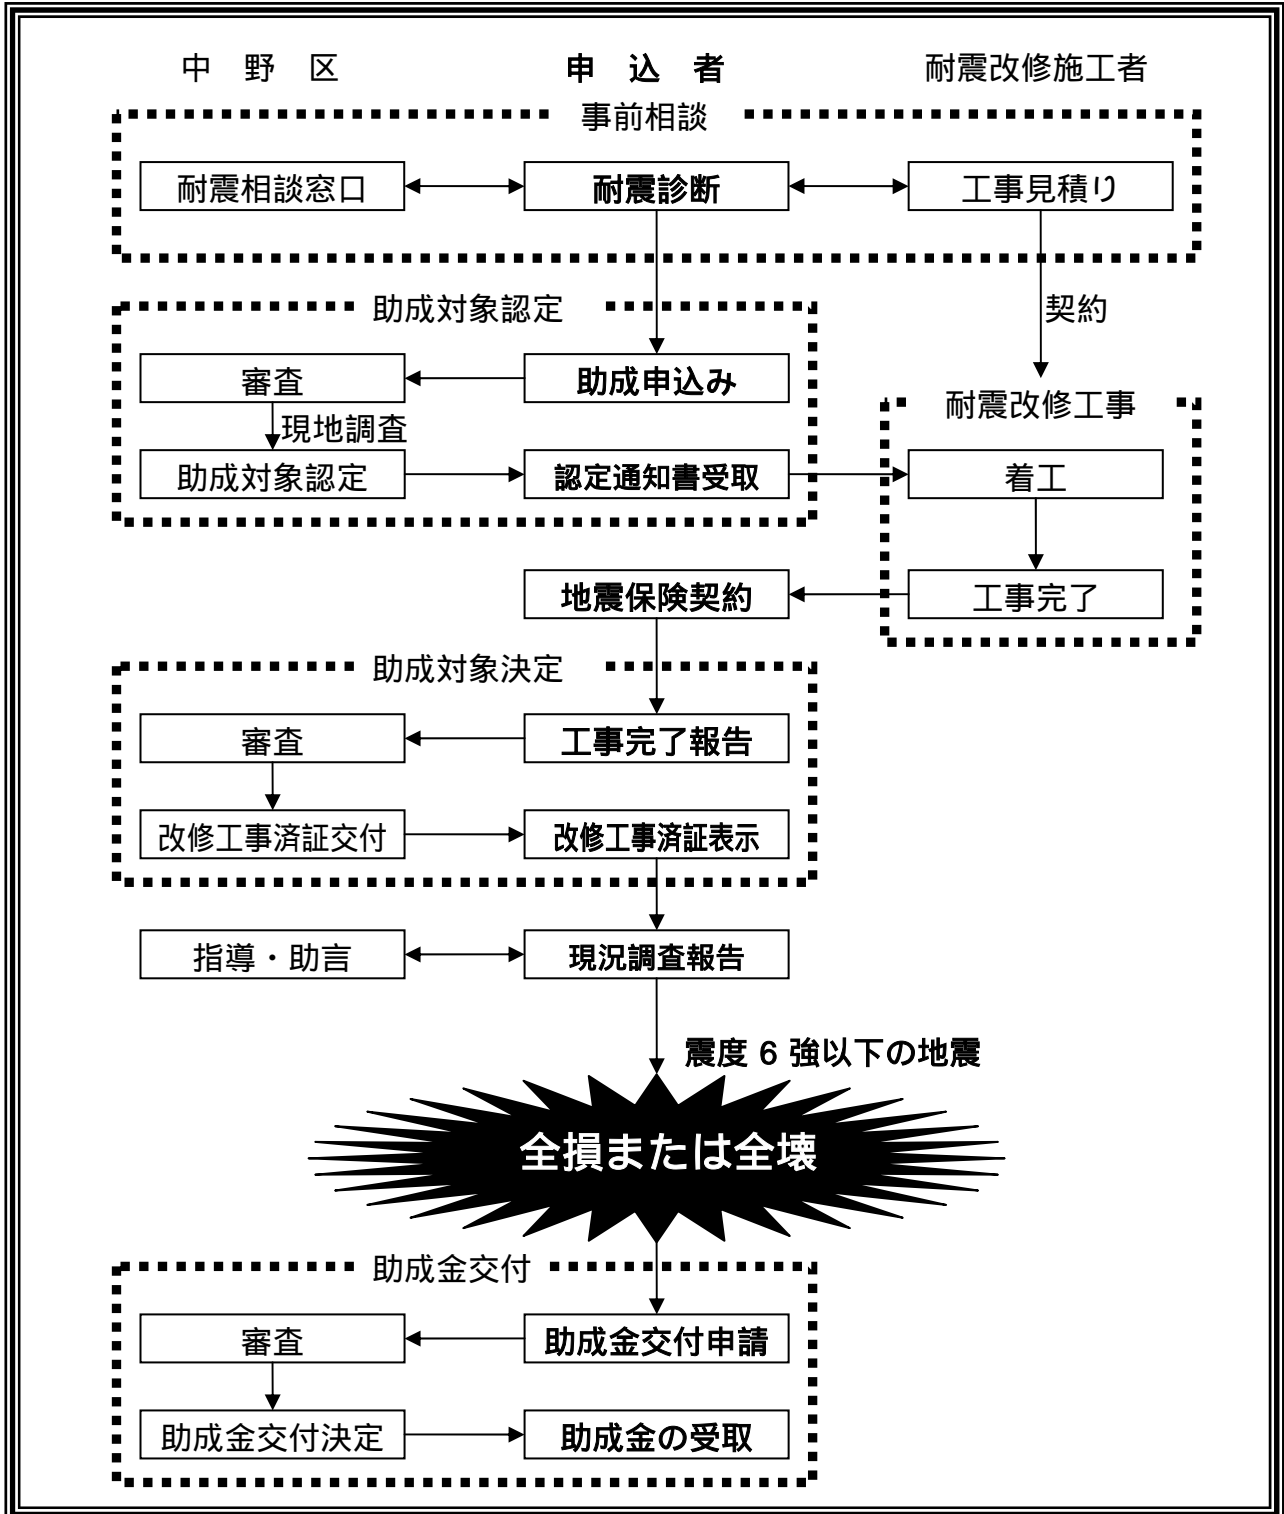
中　野　区　　申　込　者　　耐震改修施工者

事前相談

耐震相談窓口

耐震診断

工事見積り

契約

助成対象認定

審査

助成申込み

現地調査

助成対象認定

認定通知書受取

耐震改修工事

着工

工事完了

地震保険契約

助成対象決定

審査

工事完了報告

改修工事済証交付

改修工事済証表示

指導・助言

現況調査報告

震度 6 強以下の地震

全損または全壊

助成金交付

審査

助成金交付申請

助成金交付決定

助成金の受取